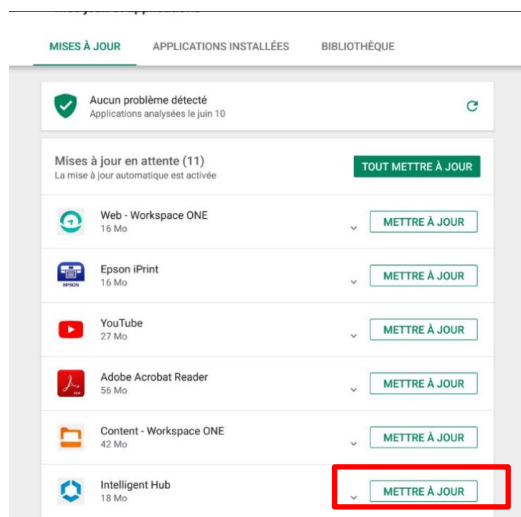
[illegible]

MISES À JOUR APPLICATIONS INSTALLÉES BIBLIOTHÈQUE

Aucun problème détecté
Applications analysées le juin 10

Mises à jour en attente (11)
La mise à jour automatique est activée
TOUT METTRE À JOUR

Web - Workspace ONE
16 Mo
METTRE À JOUR

Epson iPrint
16 Mo
METTRE À JOUR

YouTube
27 Mo
METTRE À JOUR

Adobe Acrobat Reader
56 Mo
METTRE À JOUR

Content - Workspace ONE
42 Mo
METTRE À JOUR

Intelligent Hub
18 Mo
METTRE À JOUR